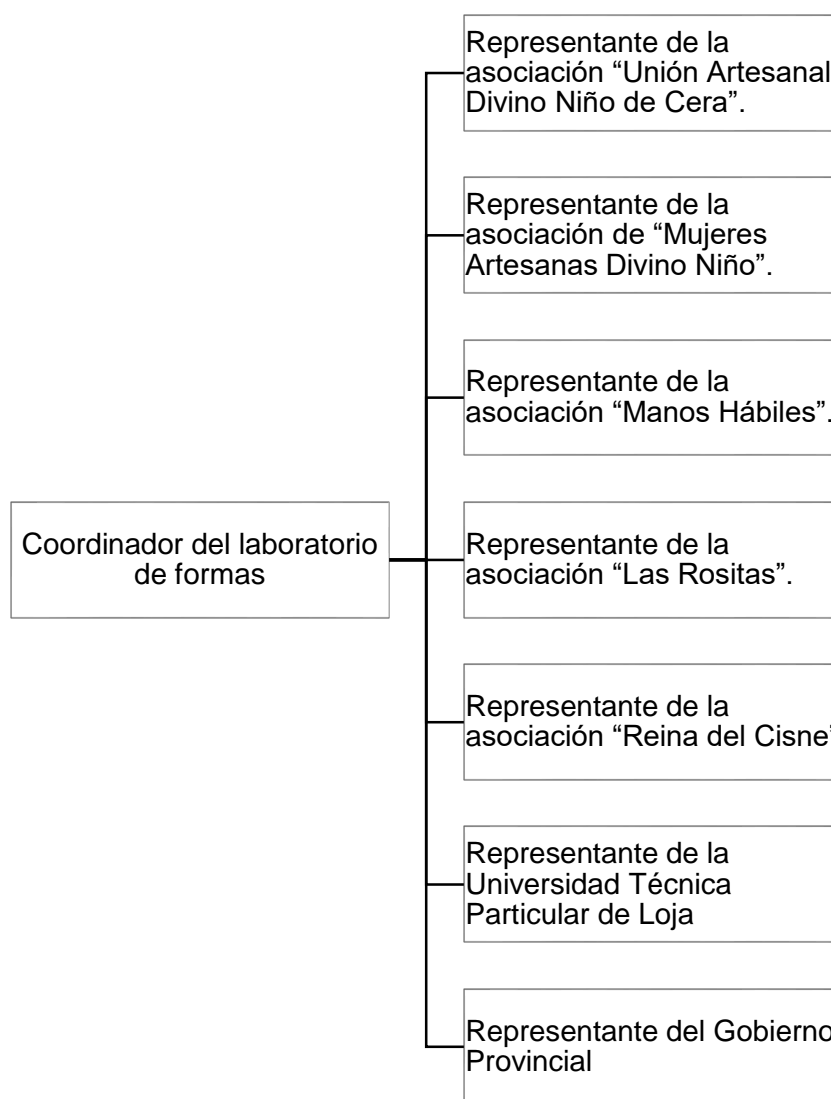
Coordinador del laboratorio de formas

Representante de la asociación “Unión Artesanal Divino Niño de Cera”.

Representante de la asociación de “Mujeres Artesanas Divino Niño”.

Representante de la asociación “Manos Hábiles”.

Representante de la asociación “Las Rositas”.

Representante de la asociación “Reina del Cisne”

Representante de la Universidad Técnica Particular de Loja

Representante del Gobierno Provincial